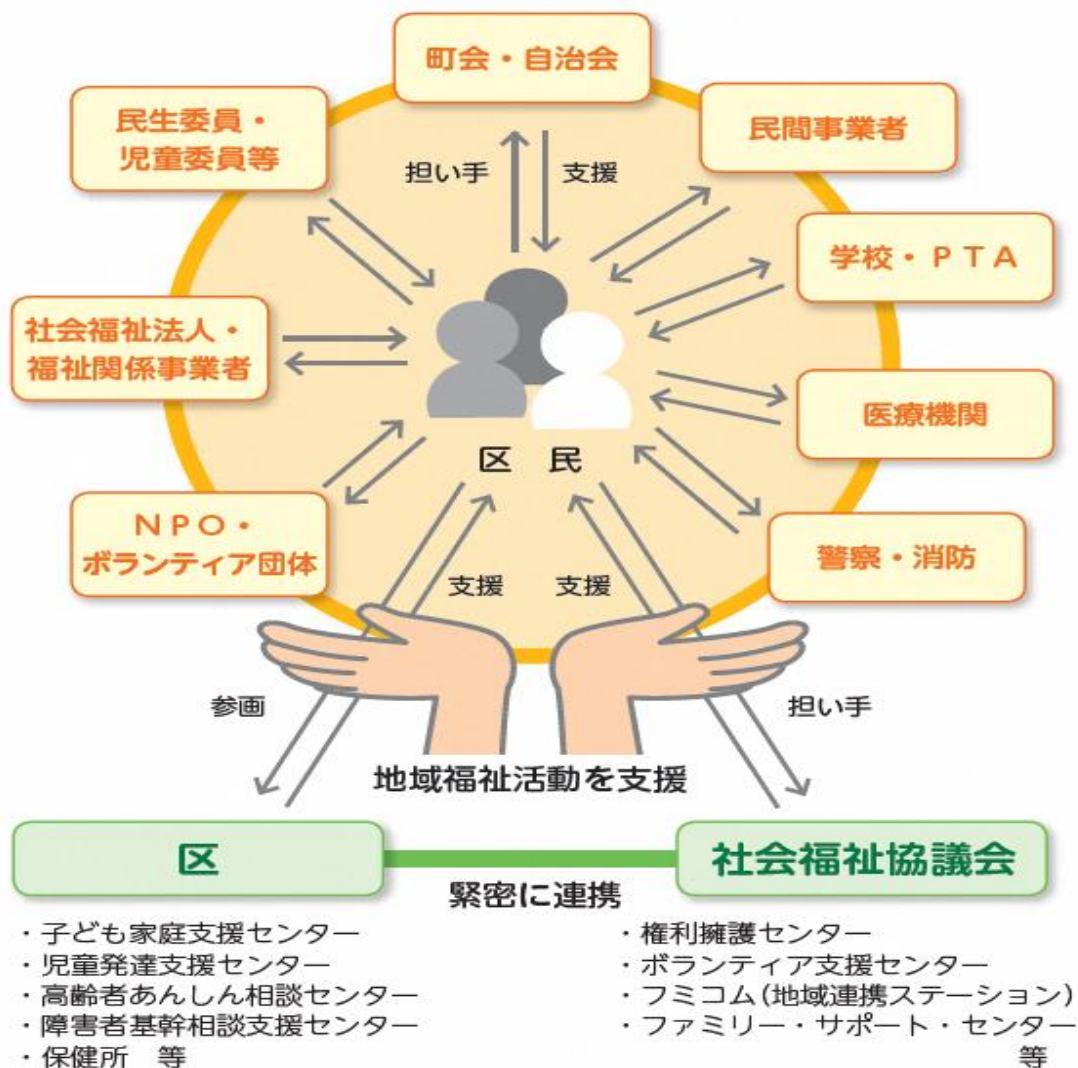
町会・自治会

民生委員・
児童委員等

民間事業者

担い手

支援

学校・ＰＴＡ

社会福祉法人・
福祉関係事業者

医療機関

区　民

ＮＰＯ・
ボランティア団体

警察・消防

支援

支援

参画

担い手

地域福祉活動を支援

区

社会福祉協議会

緊密に連携

・子ども家庭支援センター
・児童発達支援センター
・高齢者あんしん相談センター
・障害者基幹相談支援センター
・保健所　等

・権利擁護センター
・ボランティア支援センター
・フミコム（地域連携ステーション）
・ファミリー・サポート・センター
等